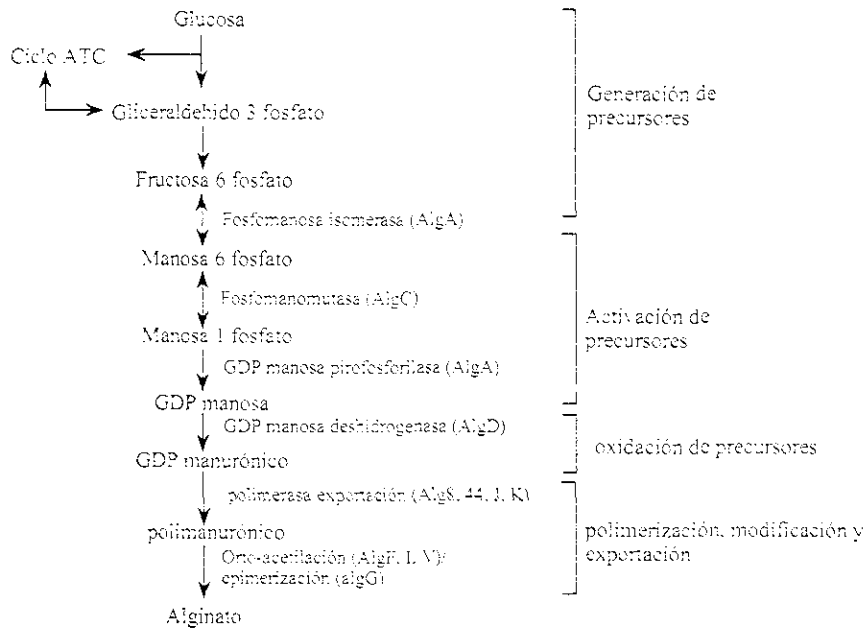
Glucosa

Ciclo ATC

Gliceraldehido 3 fosfato

Fructosa 6 fosfato

Fosfomanosa isomerasa (AlgA)

Manosa 6 fosfato

Fosfomanomutasa (AlgC)

Manosa 1 fosfato

GDP manosa pirofosforilasa (AlgA)

GDP manosa

GDP manosa deshidrogenasa (AlgD)

GDP manurónico

polimerasa exportación (Alg8, 44, J, K)

polimanurónico

Orto-acetilación (AlgF, I, V)/ epimerización (algG)

Alginato

Generación de precursores

Activación de precursores

oxidación de precursores

polimerización, modificación y exportación